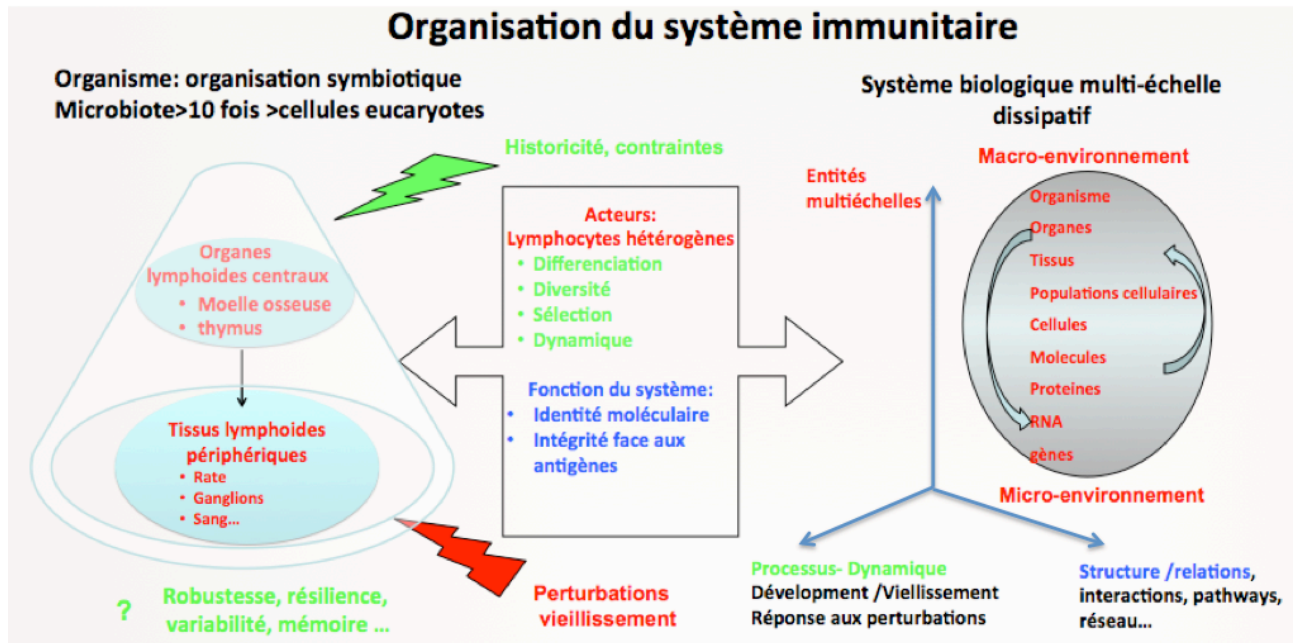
Organisation du système immunitaire

Organisme: organisation symbiotique
Microbiote>10 fois >cellules eucaryotes

Système biologique multi-échelle dissipatif

Historicité, contraintes

Organes lymphoides centraux
• Moelle osseuse
• thymus

Tissus lymphoides périphériques
• Rate
• Ganglions
• Sang…

Acteurs:
Lymphocytes hétérogènes
• Differenciation
• Diversité
• Sélection
• Dynamique

Fonction du système:
• Identité moléculaire
• Intégrité face aux antigènes

Entités multiéchelles

Macro-environnement

Organisme
Organes
Tissus
Populations cellulaires
Cellules
Molecules
Proteines
RNA
gènes

Micro-environnement

?

Robustesse, résilience, variabilité, mémoire …

Perturbations vieillissement

Processus- Dynamique
Dévelopment /Viellissement
Réponse aux perturbations

Structure /relations, interactions, pathways, réseau…